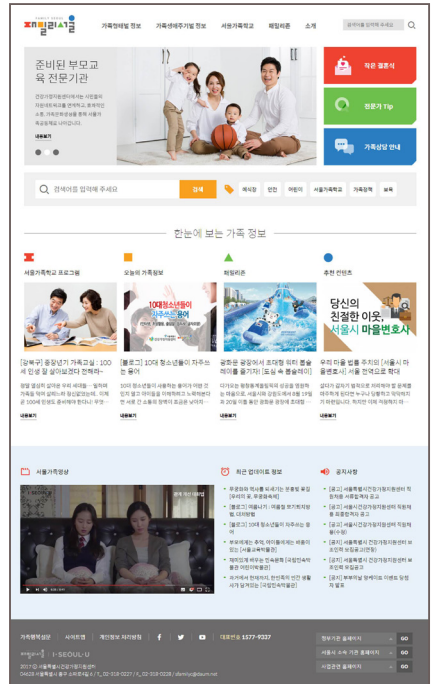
패밀리서울

가족행복 정보 가족생애주기별 정보 서울가족학교 패밀리존 소개

검색어를 입력해 주세요

준비된 부모교육 전문기관

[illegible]

내용보기

작은 결혼식

전문가 Tip

가족상담 안내

검색어를 입력해 주세요

검색

# 예식장 인턴 어린이 서울가족학교 가족정책 보육

한눈에 보는 가족 정보

서울가족학교 프로그램

오늘의 가족정보

패밀리존

추천 컨텐츠

[강북구] 중장년기 가족교실 : 100세 인생 잘 살아보겠다 진행하~

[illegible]

내용보기

[불로그] 10대 청소년들이 자주쓰는 용어

10대 청소년들이 자주 쓰는 용어

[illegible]

내용보기

광화문 광장에서 즈대형 워터 플레이를 즐기자! [도심 속 물놀이]

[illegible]

내용보기

우리 마을 법률 주치의 [서울시 마을변호사] 서울 변호으로 확대

당신의 친절한 이웃, 서울시 마을변호사

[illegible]

내용보기

서울가족영상

최근 업데이트 정보

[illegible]

공지사항

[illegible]

가족행복실장 사이트맵 개인정보 처리방침 대표번호 1577-9337

I·SEOUL·U

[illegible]

GO

GO

GO